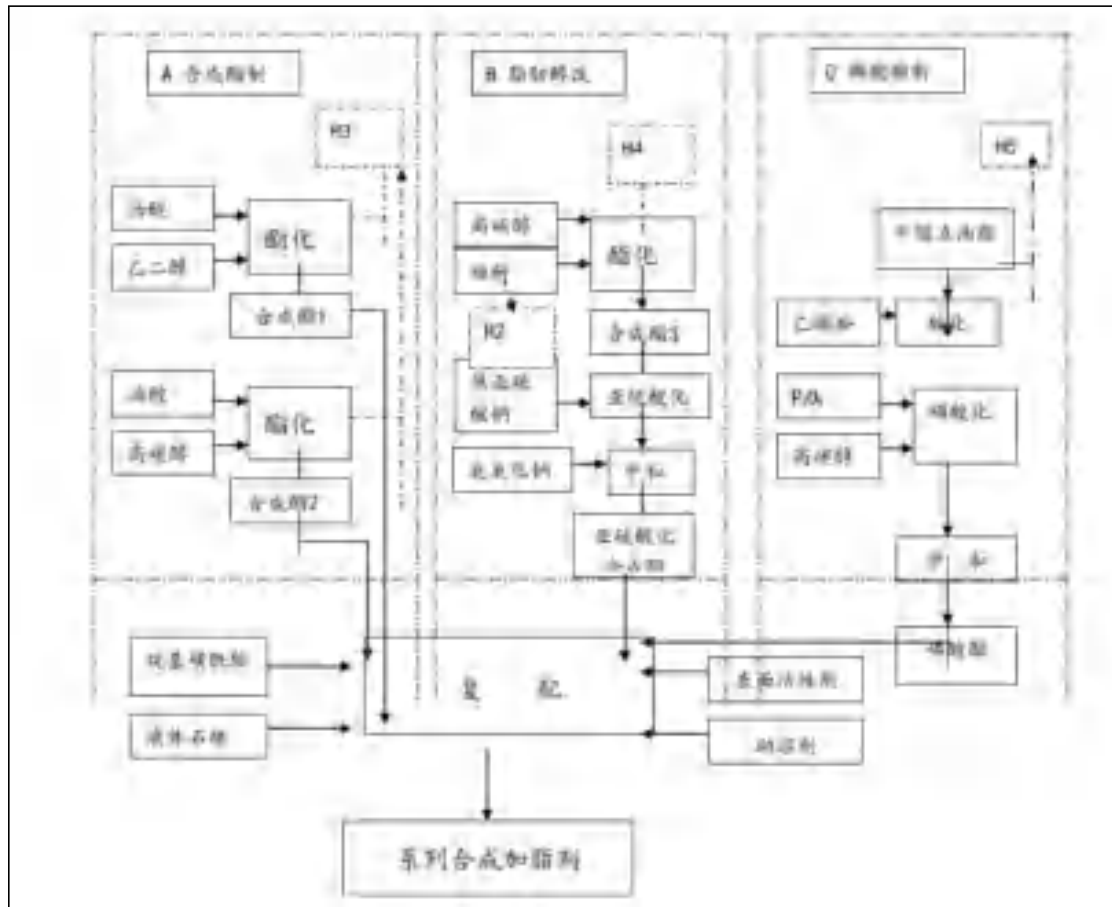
A 合成酯制

B 脂制解设

C 磷酸酯制

H3

H4

H5

油酸

乙二醇

酯化

合成酯1

高碳醇

油酸

酯化

H2

合成酯3

亚硫酸钠

亚硫酸化

氢氧化钠

中和

亚硫酸化合成酯

中短支链醇

乙氧基

酯化

P/A

高碳醇

磷酸化

油酸

高碳醇

酯化

合成酯2

中和

磷酸酯

改基磷酸酯

液体石蜡

复　　配

表面活性剂

助溶剂

系列合成加脂剂